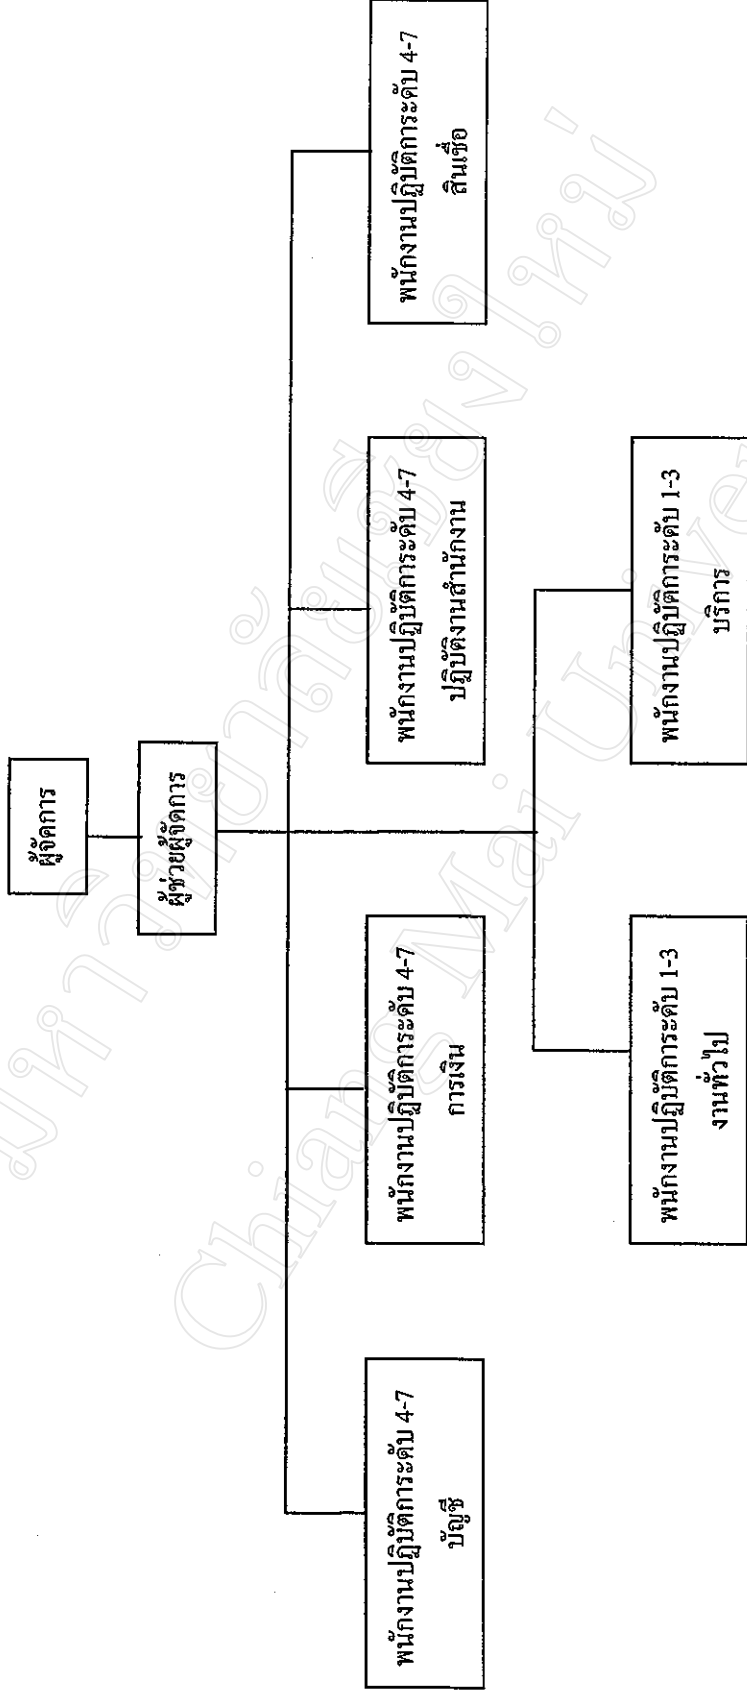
ผู้จัดการ

ผู้ช่วยผู้จัดการ

พนักงานปฏิบัติการระดับ 4-7
บัญชี

พนักงานปฏิบัติการระดับ 4-7
การเงิน

พนักงานปฏิบัติการระดับ 4-7
ปฏิบัติงานสำนักงาน

พนักงานปฏิบัติการระดับ 4-7
สินเชื่อ

พนักงานปฏิบัติการระดับ 1-3
งานทั่วไป

พนักงานปฏิบัติการระดับ 1-3
บริการ

มหาวิทยาลัยเชียงใหม่
Chiang Mai University